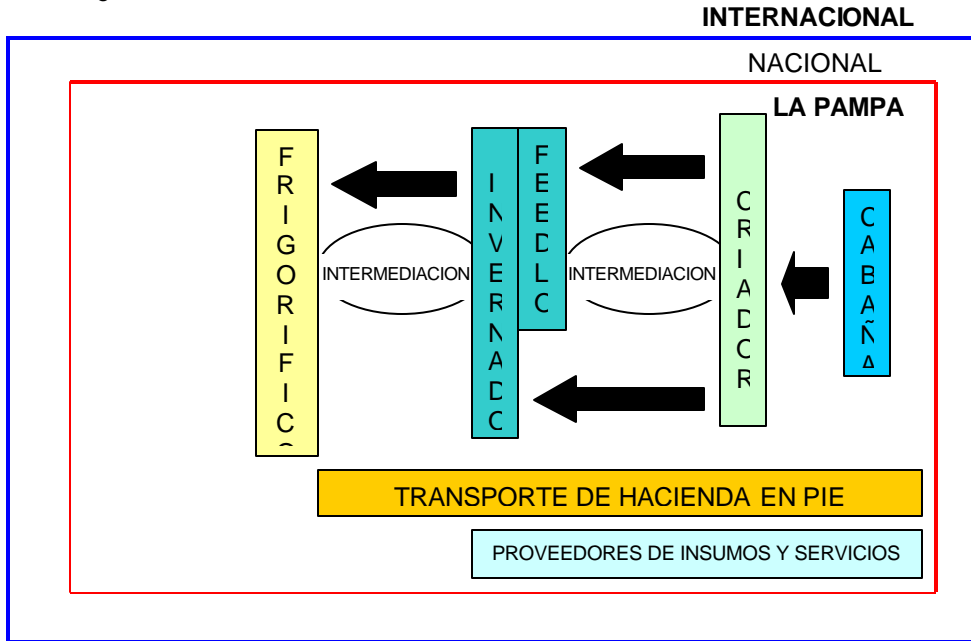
INTERNACIONAL

NACIONAL

LA PAMPA

F R I G O R I F I C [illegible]

INTERMEDIACION

I N V E R N A D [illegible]

F E E D L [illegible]

INTERMEDIACION

C R I A D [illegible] R

C A B A Ñ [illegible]

TRANSPORTE DE HACIENDA EN PIE

PROVEEDORES DE INSUMOS Y SERVICIOS